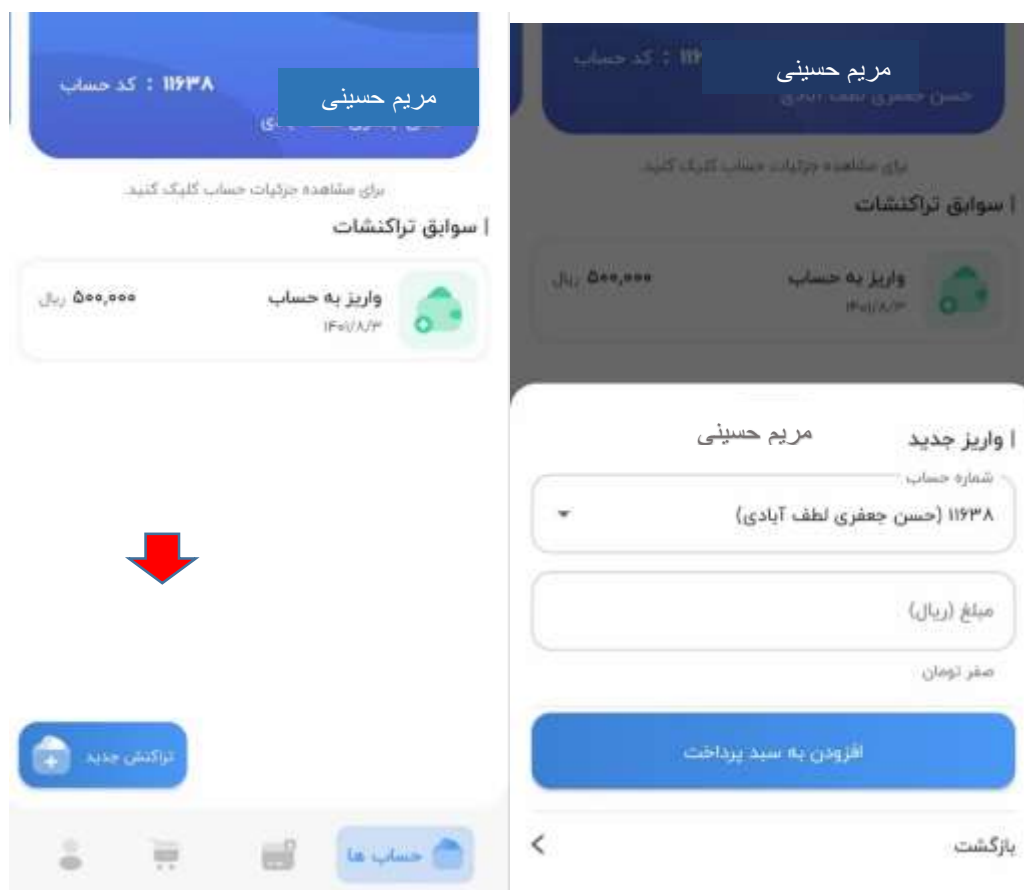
کد حساب : ۱۱۶۳۸
مریم حسینی

برای مشاهده جزئیات حساب کلیک کنید.

| سوابق تراکنشات

واریز به حساب
۱۴۰۱/۸/۳
۵۰۰,۰۰۰ ریال

تراکنش جدید

حساب ها

کد حساب : ۱۱۶
مریم حسینی
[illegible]

برای مشاهده جزئیات حساب کلیک کنید.

| سوابق تراکنشات

واریز به حساب
۱۴۰۱/۸/۳
۵۰۰,۰۰۰ ریال

| واریز جدید
مریم حسینی

شماره حساب
۱۱۶۳۸ (حسن جعفری لطف آبادی)

مبلغ (ریال)

صفر تومان

افزودن به سبد پرداخت

بازگشت